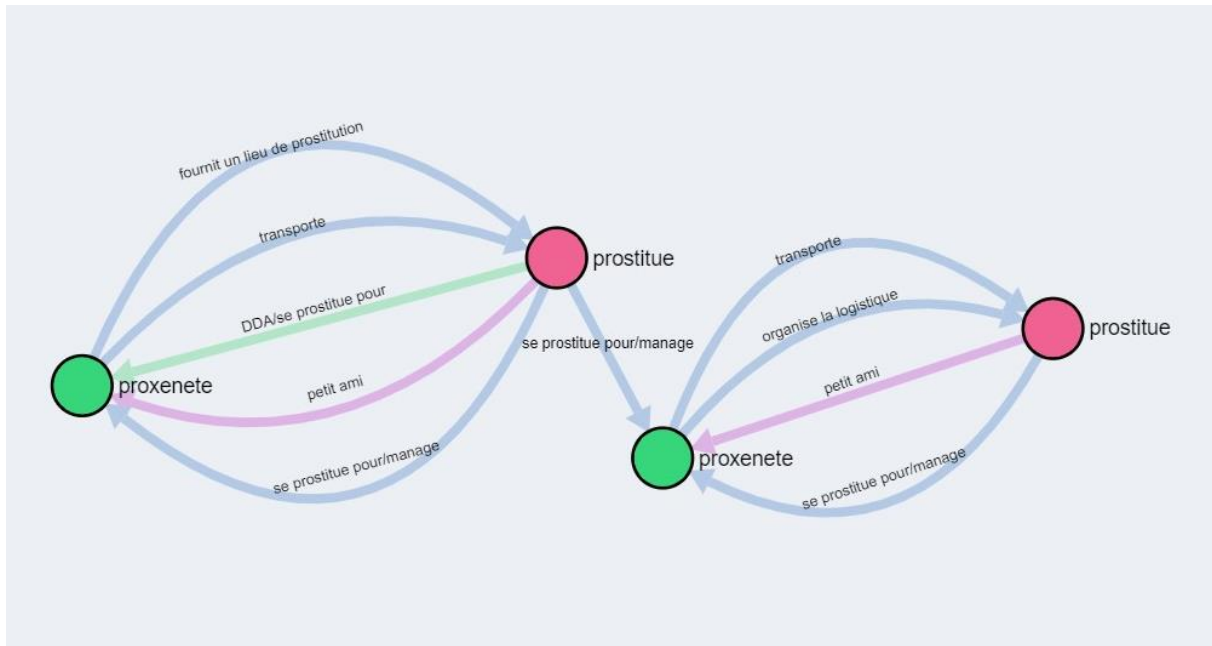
fournit un lieu de prostitution

transporte

prostitue

DDA/se prostitue pour

petit ami

proxenete

se prostitue pour/manage

se prostitue pour/manage

transporte

organise la logistique

prostitue

petit ami

proxenete

se prostitue pour/manage